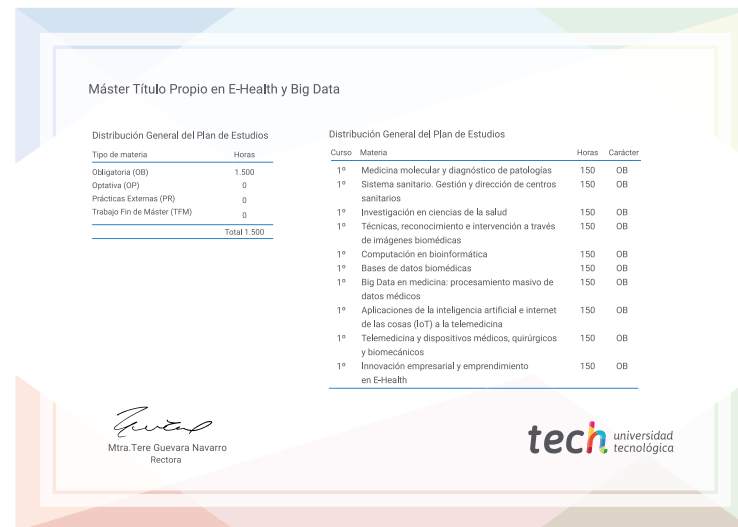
Máster Título Propio en E-Health y Big Data

Distribución General del Plan de Estudios

| Tipo de materia | Horas |
|---|---|
| Obligatoria (OB) | 1.500 |
| Optativa (OP) | 0 |
| Prácticas Externas (PR) | 0 |
| Trabajo Fin de Máster (TFM) | 0 |
| | Total 1.500 |

Distribución General del Plan de Estudios

| Curso | Materia | Horas | Carácter |
|---|---|---|---|
| 1º | Medicina molecular y diagnóstico de patologías | 150 | OB |
| 1º | Sistema sanitario. Gestión y dirección de centros sanitarios | 150 | OB |
| 1º | Investigación en ciencias de la salud | 150 | OB |
| 1º | Técnicas, reconocimiento e intervención a través de imágenes biomédicas | 150 | OB |
| 1º | Computación en bioinformática | 150 | OB |
| 1º | Bases de datos biomédicas | 150 | OB |
| 1º | Big Data en medicina: procesamiento masivo de datos médicos | 150 | OB |
| 1º | Aplicaciones de la inteligencia artificial e internet de las cosas (IoT) a la telemedicina | 150 | OB |
| 1º | Telemedicina y dispositivos médicos, quirúrgicos y biomecánicos | 150 | OB |
| 1º | Innovación empresarial y emprendimiento en E-Health | 150 | OB |

Mtra.Tere Guevara Navarro
Rectora

tech universidad tecnológica